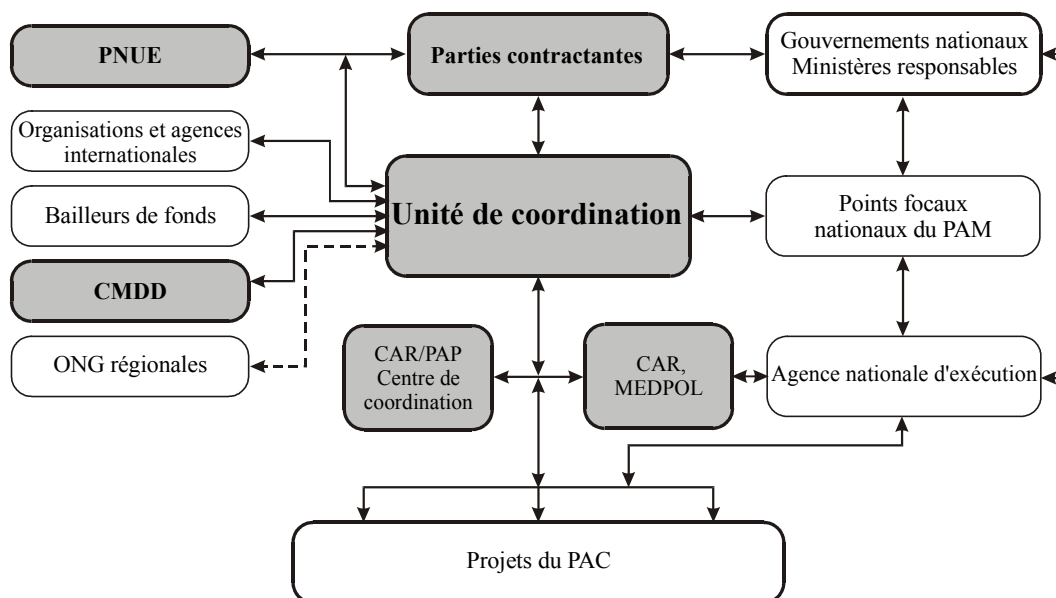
PNUE

Parties contractantes

Gouvernements nationaux
Ministères responsables

Organisations et agences internationales

Bailleurs de fonds

Unité de coordination

Points focaux nationaux du PAM

CMDD

ONG régionales

CAR/PAP
Centre de coordination

CAR, MEDPOL

Agence nationale d'exécution

Projets du PAC